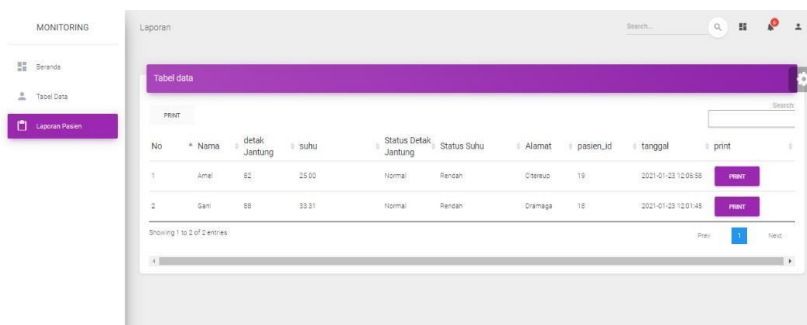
MONITORING

Beranda

Tabel Data

Laporan Pasien

Laporan

Search...

Tabel data

PRINT

Search:

| No | Nama | detak Jantung | suhu | Status Detak Jantung | Status Suhu | Alamat | pasien_id | tanggal | print |
|---|---|---|---|---|---|---|---|---|---|
| 1 | Amel | 82 | 25.00 | Normal | Rendah | Citereup | 19 | 2021-01-23 12:05:58 | PRINT |
| 2 | Gani | 88 | 33.31 | Normal | Rendah | Dramaga | 18 | 2021-01-23 12:01:45 | PRINT |

Showing 1 to 2 of 2 entries

Prev 1 Next